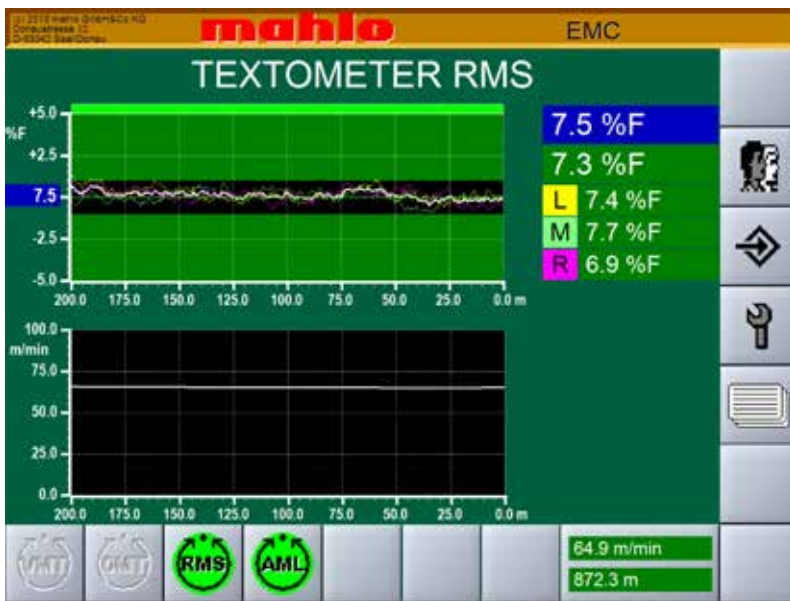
(c) 2015 mahlo GmbH&Co KG
Donaustrasse 12
D-93342 Saal/Donau

mahlo

EMC

TEXTOMETER RMS

+5.0
%F
+2.5
7.5
-2.5
-5.0
200.0 175.0 150.0 125.0 100.0 75.0 50.0 25.0 0.0 m

7.5 %F
7.3 %F
L 7.4 %F
M 7.7 %F
R 6.9 %F

100.0
m/min
75.0
50.0
25.0
0.0
200.0 175.0 150.0 125.0 100.0 75.0 50.0 25.0 0.0 m

VMT
OMT
RMS
AML

64.9 m/min
872.3 m